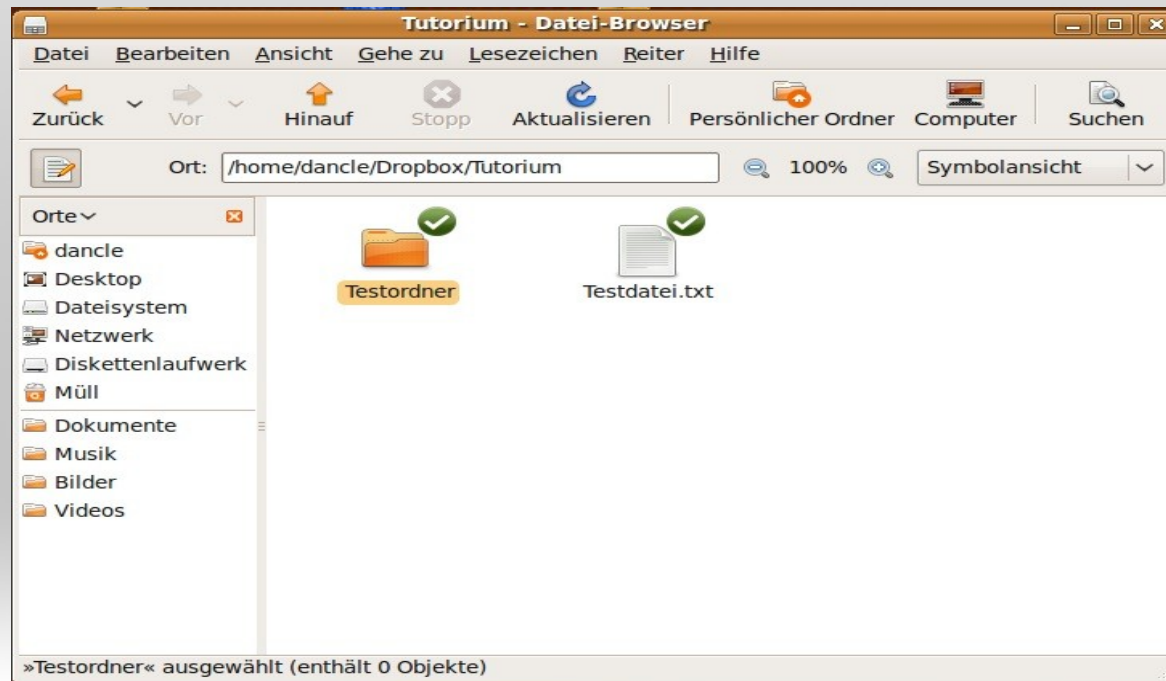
Tutorium - Datei-Browser

Datei Bearbeiten Ansicht Gehe zu Lesezeichen Reiter Hilfe

Zurück Vor Hinauf Stopp Aktualisieren Persönlicher Ordner Computer Suchen

Ort: /home/dancle/Dropbox/Tutorium 100% Symbolansicht

Orte

dancle
Desktop
Dateisystem
Netzwerk
Diskettenlaufwerk
Müll
Dokumente
Musik
Bilder
Videos

Testordner

Testdatei.txt

»Testordner« ausgewählt (enthält 0 Objekte)